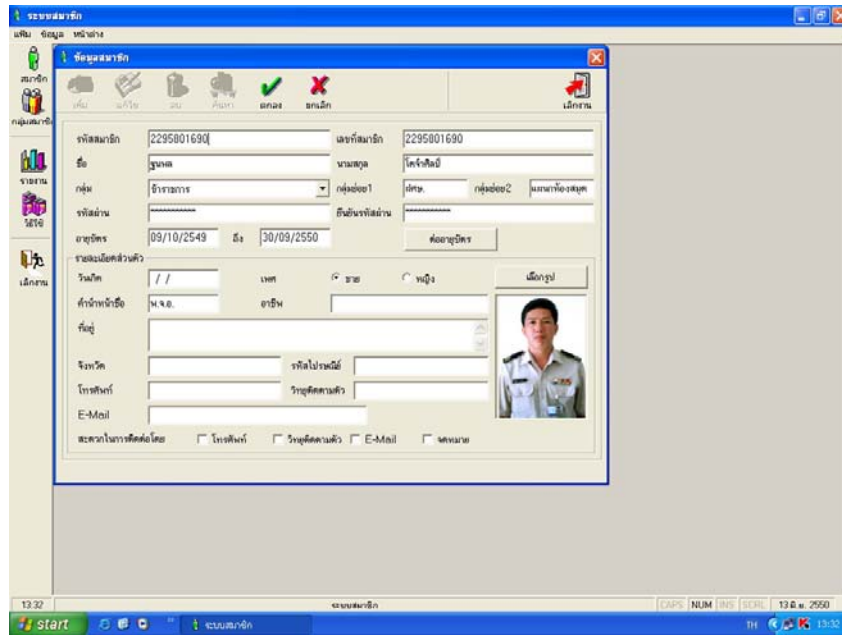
ระบบสมาชิก
แฟ้ม ข้อมูล หน้าต่าง
สมาชิก
กลุ่มสมาชิก
รายงาน
ใช้งาน
เลิกงาน
ข้อมูลสมาชิก
เพิ่ม แก้ไข ลบ ค้นหา ตกลง ยกเลิก
เลิกงาน
รหัสสมาชิก 2295801690
เลขที่สมาชิก 2295801690
ชื่อ ฐนพล
นามสกุล โคจำศิลป์
กลุ่ม ข้าราชการ
กลุ่มย่อย1 ฝศข.
กลุ่มย่อย2 แผนกห้องสมุด
รหัสผ่าน ***********
ยืนยันรหัสผ่าน ***********
อายุบัตร 09/10/2549 ถึง 30/09/2550
ต่ออายุบัตร
รายละเอียดส่วนตัว
วันเกิด / /
เพศ ชาย หญิง
เลือกรูป
คำนำหน้าชื่อ พ.จ.อ.
อาชีพ
ที่อยู่
จังหวัด
รหัสไปรษณีย์
โทรศัพท์
วิทยุติดตามตัว
E-Mail
สะดวกในการติดต่อโดย
โทรศัพท์
วิทยุติดตามตัว
E-Mail
จดหมาย
13:32
ระบบสมาชิก
CAPS NUM INS SCRL 13 ต.ค. 2550
start
ระบบสมาชิก
TH 13:32